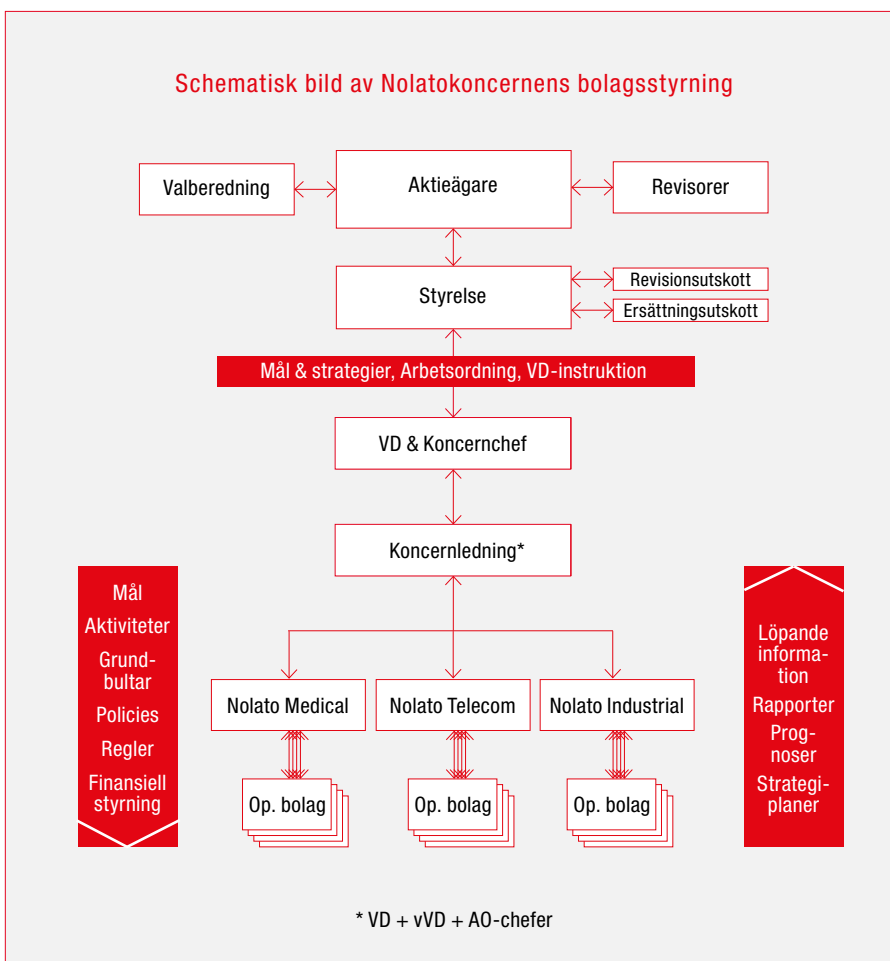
Schematisk bild av Nolatokoncernens bolagsstyrning

Valberedning

Aktieägare

Revisorer

Styrelse

Revisionsutskott

Ersättningsutskott

Mål & strategier, Arbetsordning, VD-instruktion

VD & Koncernchef

Koncernledning*

Mål
Aktiviteter
Grundbultar
Policies
Regler
Finansiell styrning

Nolato Medical

Nolato Telecom

Nolato Industrial

Op. bolag

Op. bolag

Op. bolag

Löpande information
Rapporter
Prognoser
Strategiplaner

* VD + vVD + AO-chefer